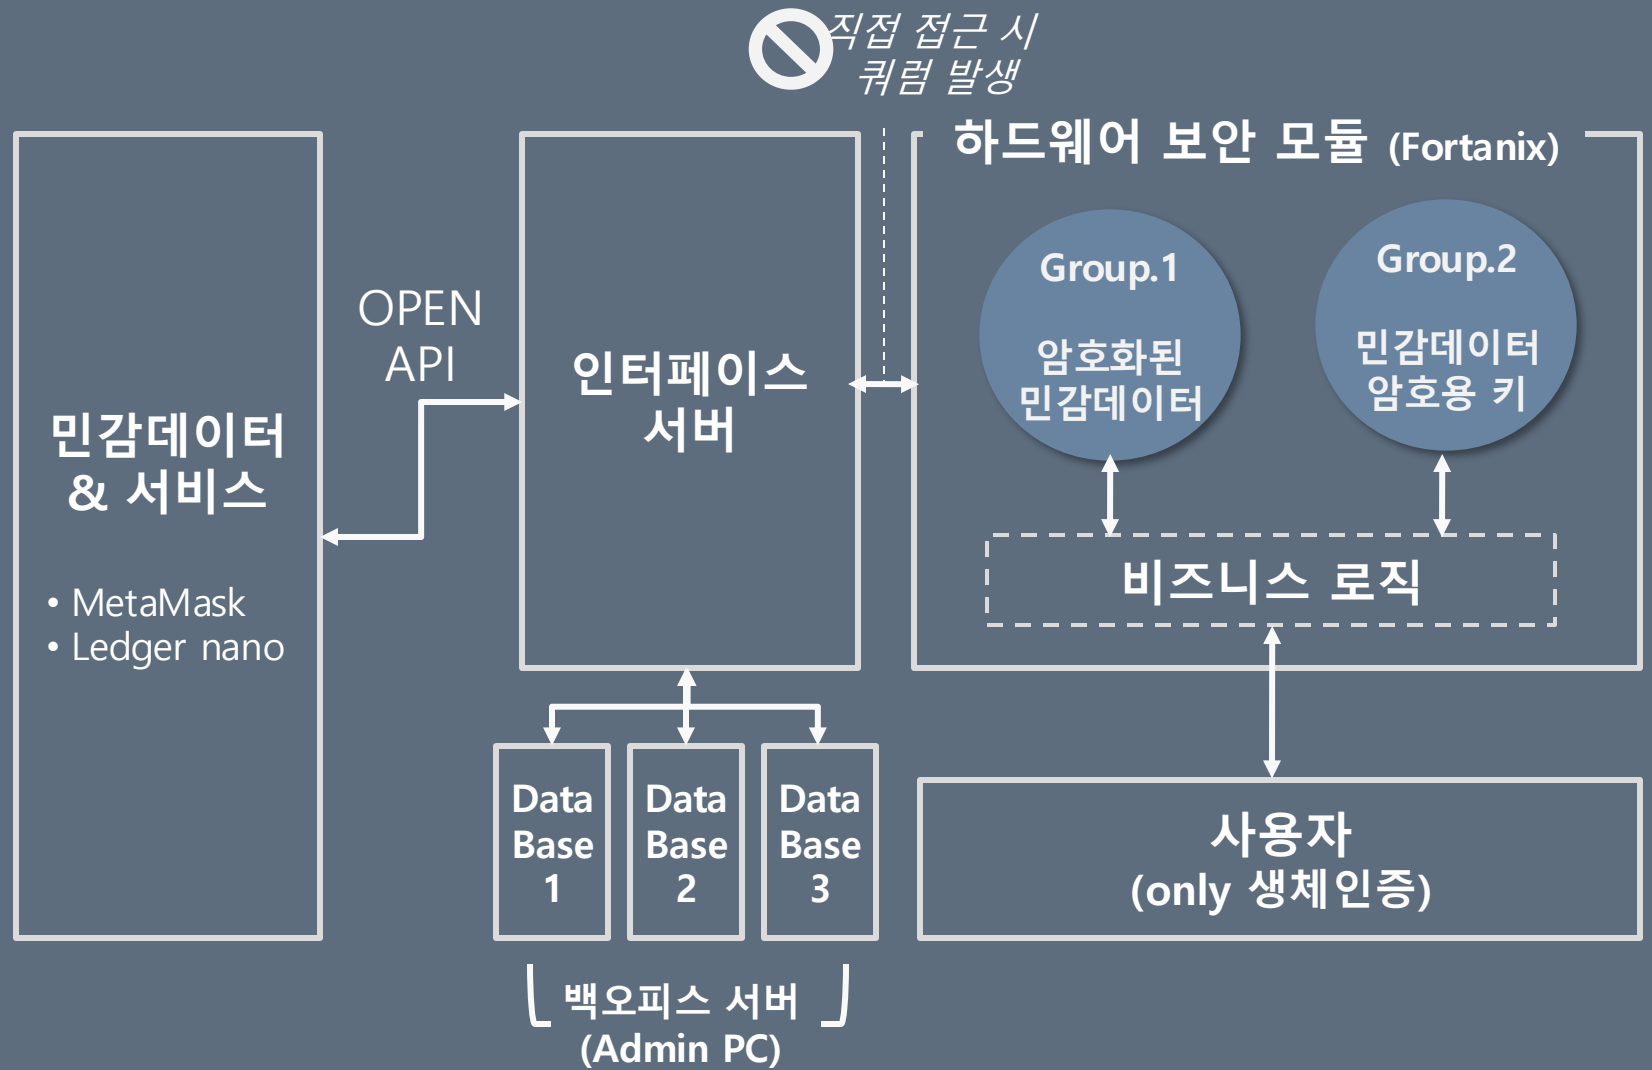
직접 접근 시
쿼럼 발생

민감데이터
& 서비스

• MetaMask
• Ledger nano

OPEN
API

인터페이스
서버

하드웨어 보안 모듈 (Fortanix)

Group.1
암호화된
민감데이터

Group.2
민감데이터
암호용 키

비즈니스 로직

Data Base 1

Data Base 2

Data Base 3

백오피스 서버
(Admin PC)

사용자
(only 생체인증)